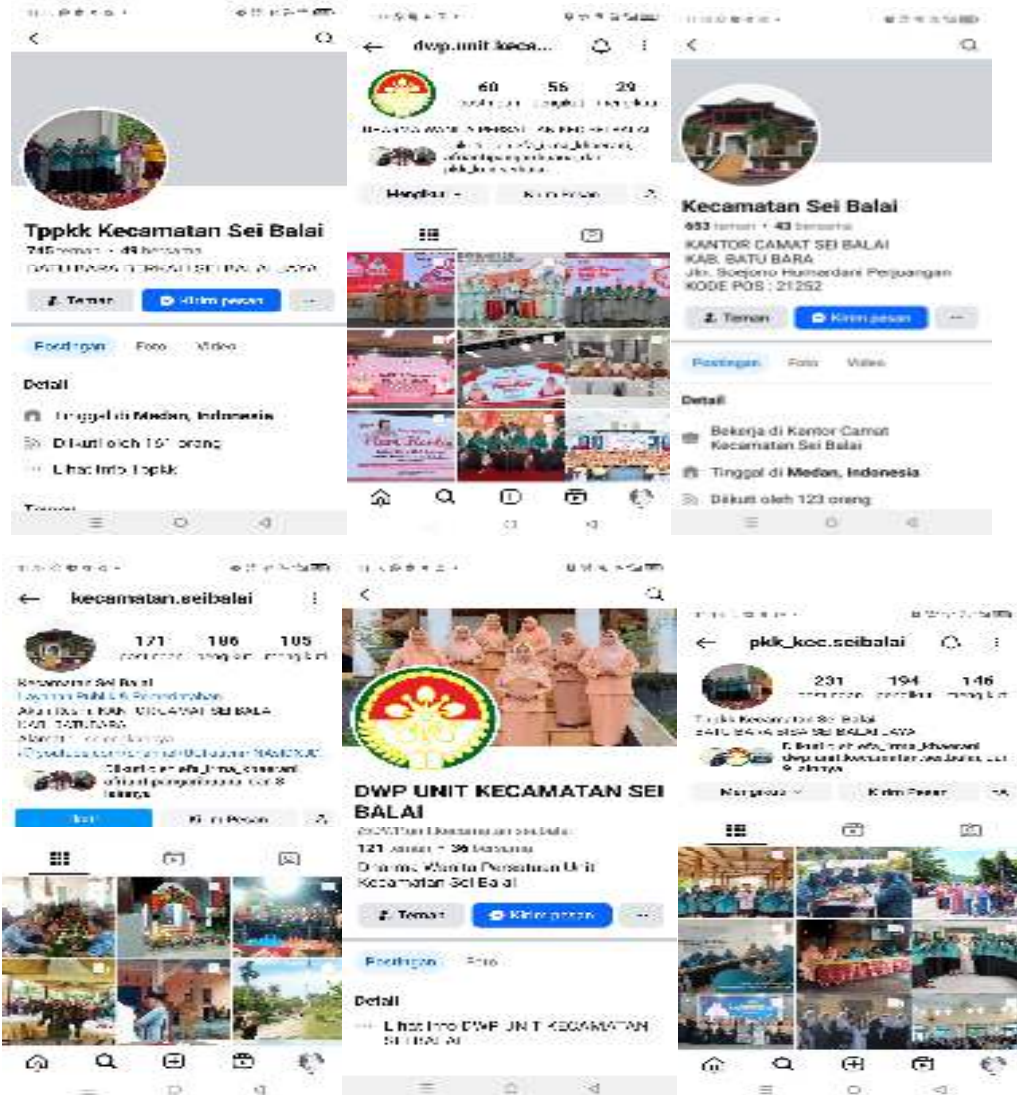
Tppkk Kecamatan Sei Balai

745 teman • 49 bersama

BATU BARA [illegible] SEI BALAI JAYA

Teman

Kirim pesan

Postingan

Foto

Video

Detail

Tinggal di Medan, Indonesia

Diikuti oleh 161 orang

Lihat Info Tppkk

dwp.unit.kecam...

60

56

29

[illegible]

Mengikuti

Kirim Pesan

Kecamatan Sei Balai

653 teman • 43 bersama

KANTOR CAMAT SEI BALAI
KAB. BATU BARA
Jln. Soejono Humardani Perjuangan
KODE POS : 21252

Teman

Kirim pesan

Postingan

Foto

Video

Detail

Bekerja di Kantor Camat Kecamatan Sei Balai

Tinggal di Medan, Indonesia

Diikuti oleh 123 orang

kecamatan.seibalai

171

186

105

Kecamatan Sei Balai

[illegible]

Kirim Pesan

DWP UNIT KECAMATAN SEI BALAI

121 teman • 36 bersama

Dharma Wanita Persatuan Unit Kecamatan Sei Balai

Teman

Kirim pesan

Postingan

Foto

Detail

Lihat Info DWP UNIT KECAMATAN SEI BALAI

pkk_kec.seibalai

231

194

146

Tppkk Kecamatan Sei Balai
BATU BARA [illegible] SEI BALAI JAYA

Mengikuti

Kirim Pesan